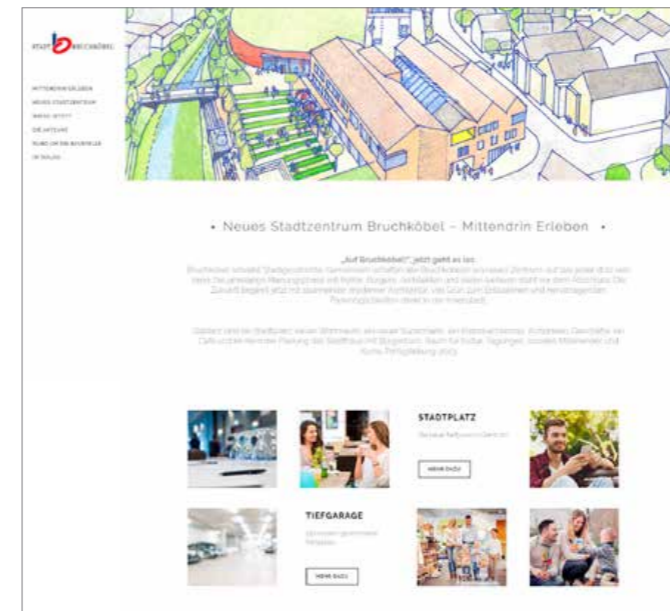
STADT BRUCHKÖBEL

MITTENDRIN ERLEBEN
NEUES STADTZENTRUM
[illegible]
DIE AKTEURE
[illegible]
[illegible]

• Neues Stadtzentrum Bruchköbel – Mittendrin Erleben •

„Auf Bruchköbel!" jetzt geht es los.

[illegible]

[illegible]

STADTPLATZ

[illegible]

MEHR DAZU

TIEFGARAGE

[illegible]

MEHR DAZU